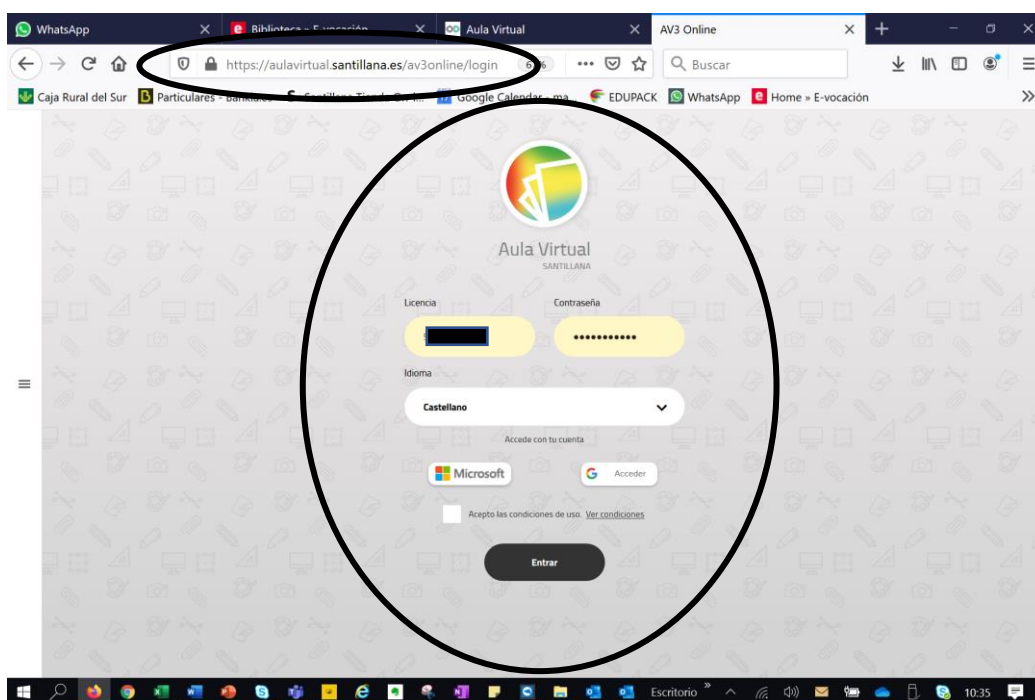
WhatsApp
Biblioteca » E-vocación
Aula Virtual
AV3 Online

https://aulavirtual.santillana.es/av3online/login
Buscar

Caja Rural del Sur  Particulares - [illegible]  Santillana Tienda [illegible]  Google Calendar - ma...  EDUPACK  WhatsApp  Home » E-vocación

Aula Virtual
SANTILLANA

Licencia
Contraseña
••••••••••••
Idioma
Castellano

Accede con tu cuenta
Microsoft
Acceder

Acepto las condiciones de uso. Ver condiciones

Entrar

Escritorio
10:35